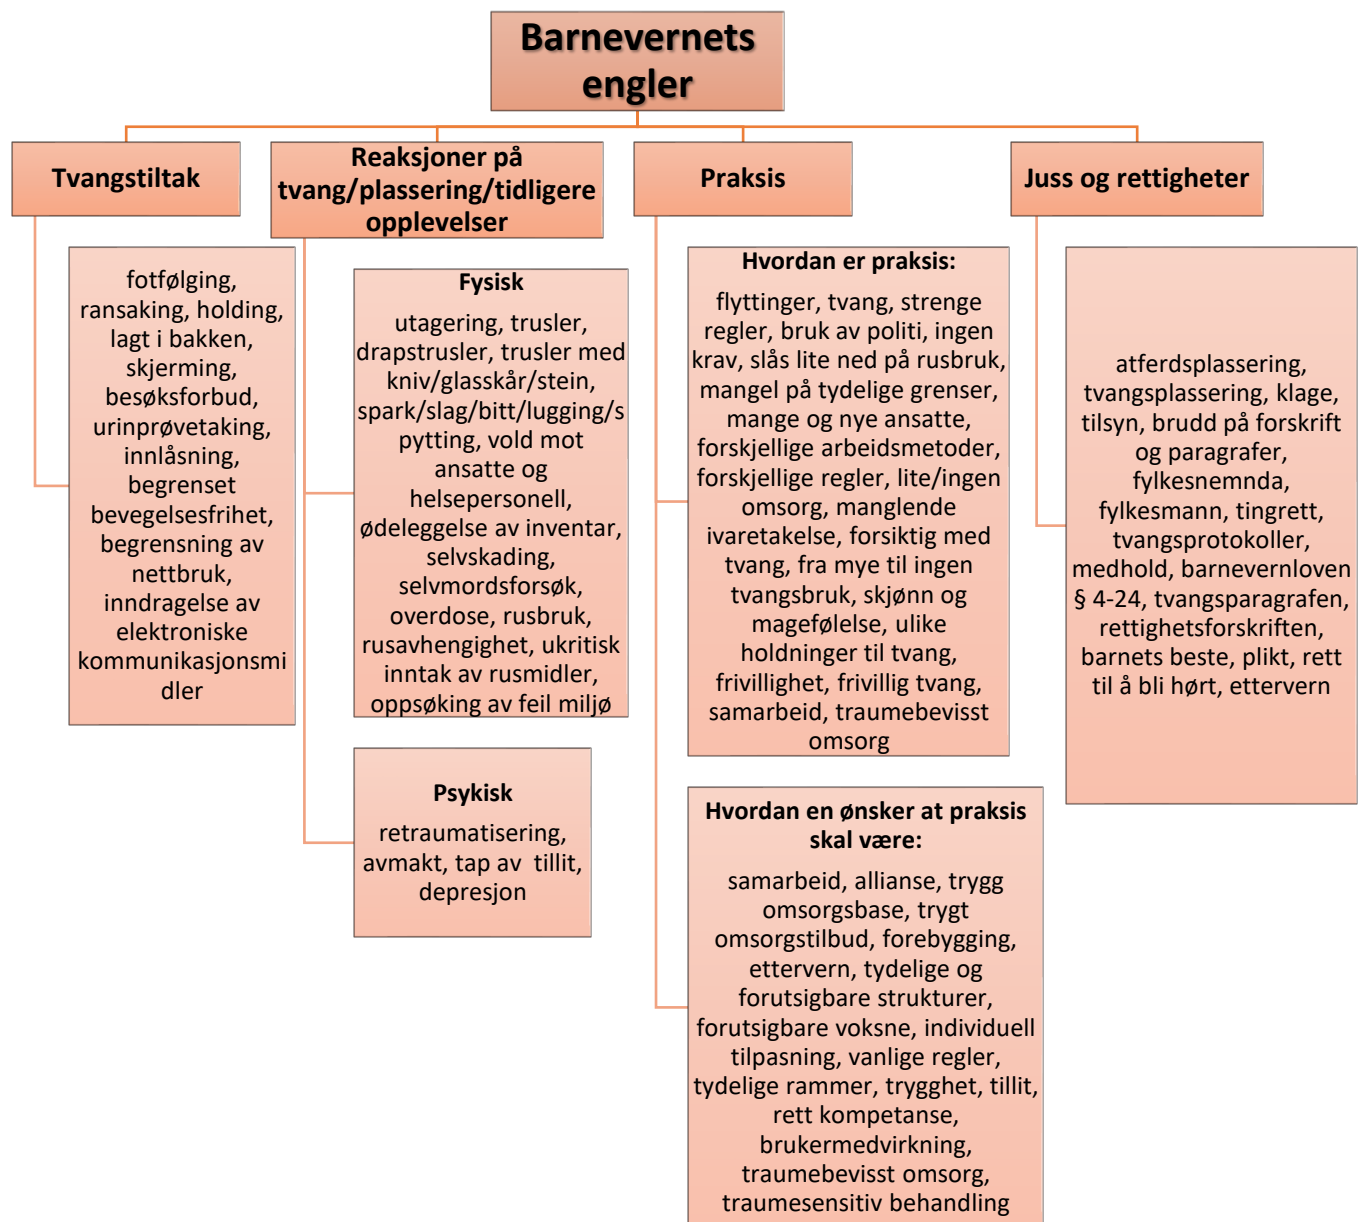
Barnevernets engler

Tvangstiltak

fotfølging, ransaking, holding, lagt i bakken, skjerming, besøksforbud, urinprøvetaking, innlåsning, begrenset bevegelsesfrihet, begrensning av nettbruk, inndragelse av elektroniske kommunikasjonsmidler

Reaksjoner på tvang/plassering/tidligere opplevelser

Fysisk

utagering, trusler, drapstrusler, trusler med kniv/glasskår/stein, spark/slag/bitt/lugging/spytting, vold mot ansatte og helsepersonell, ødeleggelse av inventar, selvskading, selvmordsforsøk, overdose, rusbruk, rusavhengighet, ukritisk inntak av rusmidler, oppsøking av feil miljø

Psykisk

retraumatisering, avmakt, tap av tillit, depresjon

Praksis

Hvordan er praksis:

flyttinger, tvang, strenge regler, bruk av politi, ingen krav, slås lite ned på rusbruk, mangel på tydelige grenser, mange og nye ansatte, forskjellige arbeidsmetoder, forskjellige regler, lite/ingen omsorg, manglende ivaretakelse, forsiktig med tvang, fra mye til ingen tvangsbruk, skjønn og magefølelse, ulike holdninger til tvang, frivillighet, frivillig tvang, samarbeid, traumebevisst omsorg

Hvordan en ønsker at praksis skal være:

samarbeid, allianse, trygg omsorgsbase, trygt omsorgstilbud, forebygging, ettervern, tydelige og forutsigbare strukturer, forutsigbare voksne, individuell tilpasning, vanlige regler, tydelige rammer, trygghet, tillit, rett kompetanse, brukermedvirkning, traumebevisst omsorg, traumesensitiv behandling

Juss og rettigheter

atferdsplassering, tvangsplassering, klage, tilsyn, brudd på forskrift og paragrafer, fylkesnemnda, fylkesmann, tingrett, tvangsprotokoller, medhold, barnevernloven § 4-24, tvangsparagrafen, rettighetsforskriften, barnets beste, plikt, rett til å bli hørt, ettervern